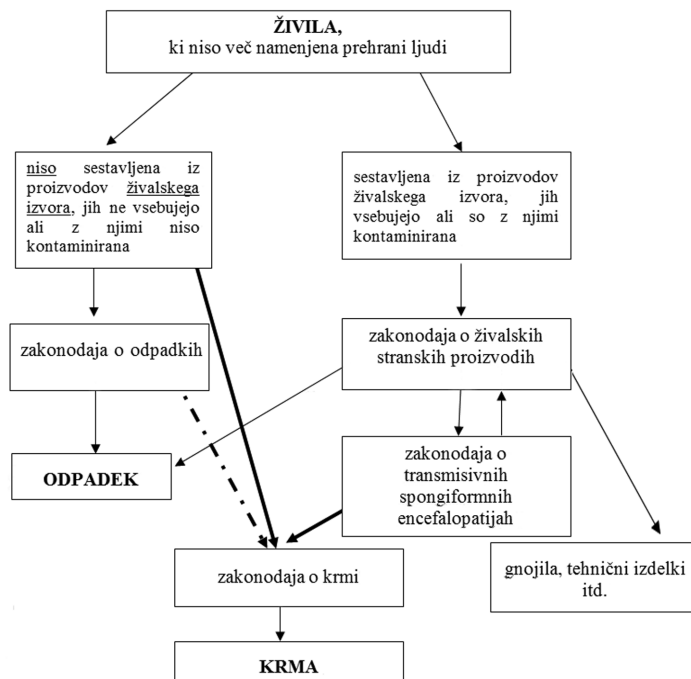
ŽIVILA,
ki niso več namenjena prehrani ljudi

niso sestavljena iz proizvodov živalskega izvora, jih ne vsebujejo ali z njimi niso kontaminirana

sestavljena iz proizvodov živalskega izvora, jih vsebujejo ali so z njimi kontaminirana

zakonodaja o odpadkih

zakonodaja o živalskih stranskih proizvodih

ODPADEK

zakonodaja o transmisivnih spongiformnih encefalopatijah

gnojila, tehnični izdelki itd.

zakonodaja o krmi

KRMA